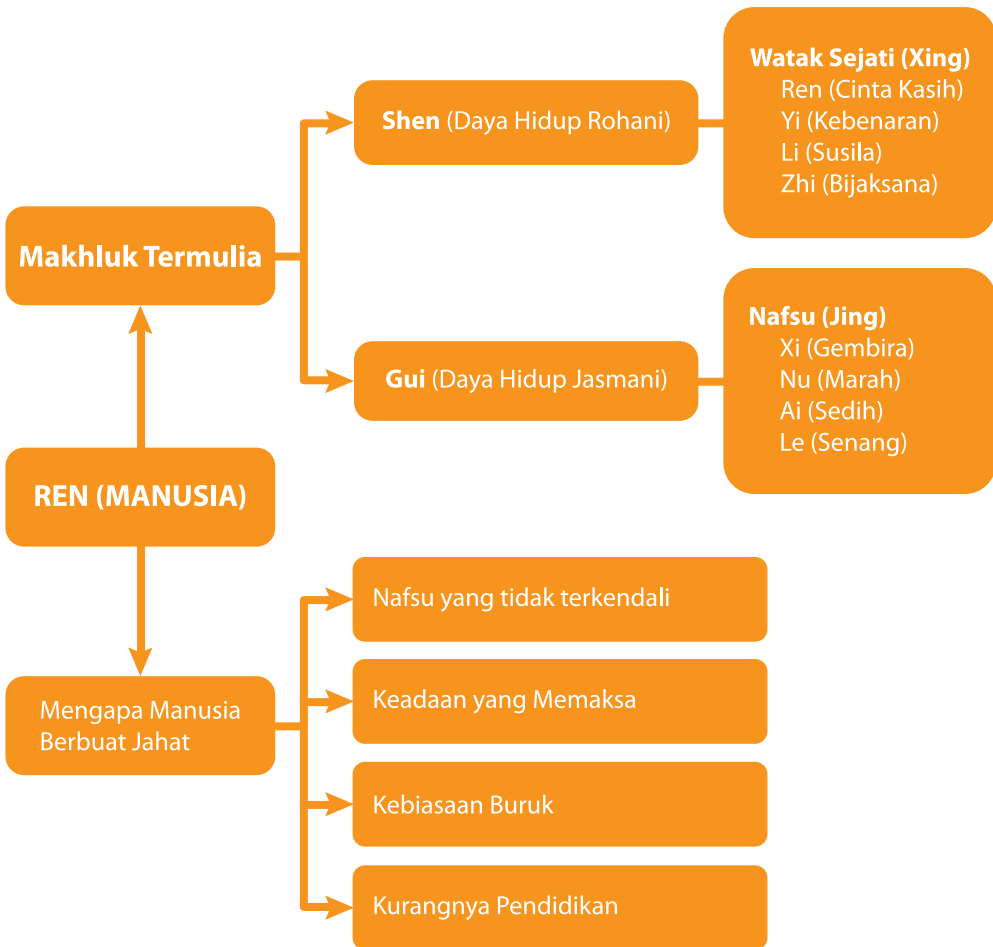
Makhluk Termulia

Shen (Daya Hidup Rohani)

Watak Sejati (Xing)
Ren (Cinta Kasih)
Yi (Kebenaran)
Li (Susila)
Zhi (Bijaksana)

Gui (Daya Hidup Jasmani)

Nafsu (Jing)
Xi (Gembira)
Nu (Marah)
Ai (Sedih)
Le (Senang)

REN (MANUSIA)

Mengapa Manusia Berbuat Jahat

Nafsu yang tidak terkendali

Keadaan yang Memaksa

Kebiasaan Buruk

Kurangnya Pendidikan